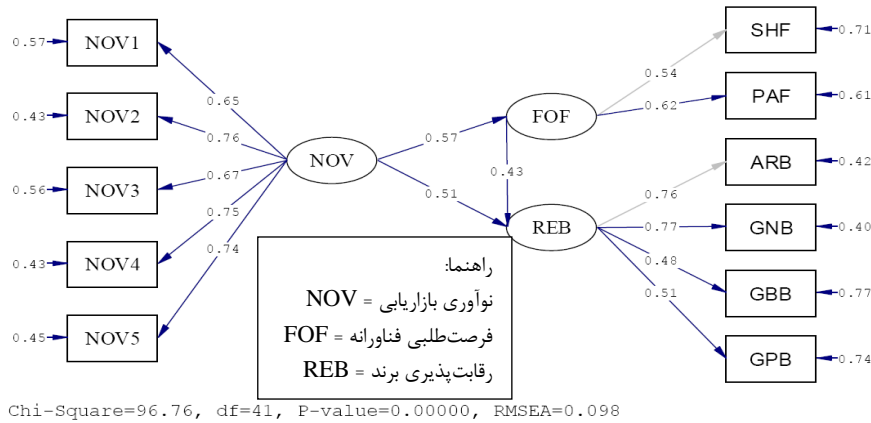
0.57 NOV1
0.43 NOV2
0.56 NOV3
0.43 NOV4
0.45 NOV5
0.65
0.76
0.67
0.75
0.74
NOV
0.57
0.51
FOF
0.43
REB
0.54
0.62
0.76
0.77
0.48
0.51
SHF 0.71
PAF 0.61
ARB 0.42
GNB 0.40
GBB 0.77
GPB 0.74

راهنما:
NOV = نوآوری بازاریابی
FOF = فرصت‌طلبی فناورانه
REB = رقابت‌پذیری برند

Chi-Square=96.76, df=41, P-value=0.00000, RMSEA=0.098